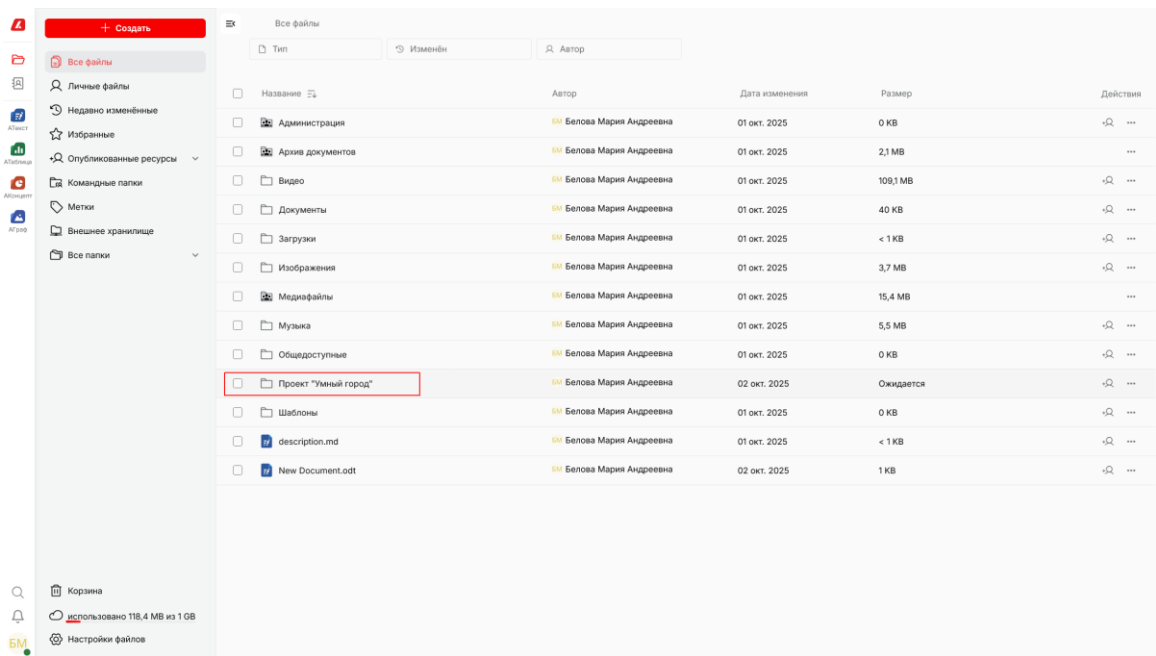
АТекст
АТаблица
АКонцепт
АГраф

+ Создать

Все файлы
Личные файлы
Недавно изменённые
Избранные
Опубликованные ресурсы
Командные папки
Метки
Внешнее хранилище
Все папки

Корзина
использовано 118,4 MB из 1 GB
Настройки файлов

БМ

Все файлы

Тип
Изменён
Автор

| Название | Автор | Дата изменения | Размер | Действия |
|---|---|---|---|---|
| Администрация | БМ Белова Мария Андреевна | 01 окт. 2025 | 0 KB | |
| Архив документов | БМ Белова Мария Андреевна | 01 окт. 2025 | 2,1 MB | |
| Видео | БМ Белова Мария Андреевна | 01 окт. 2025 | 109,1 MB | |
| Документы | БМ Белова Мария Андреевна | 01 окт. 2025 | 40 KB | |
| Загрузки | БМ Белова Мария Андреевна | 01 окт. 2025 | < 1 KB | |
| Изображения | БМ Белова Мария Андреевна | 01 окт. 2025 | 3,7 MB | |
| Медиафайлы | БМ Белова Мария Андреевна | 01 окт. 2025 | 15,4 MB | |
| Музыка | БМ Белова Мария Андреевна | 01 окт. 2025 | 5,5 MB | |
| Общедоступные | БМ Белова Мария Андреевна | 01 окт. 2025 | 0 KB | |
| Проект "Умный город" | БМ Белова Мария Андреевна | 02 окт. 2025 | Ожидается | |
| Шаблоны | БМ Белова Мария Андреевна | 01 окт. 2025 | 0 KB | |
| description.md | БМ Белова Мария Андреевна | 01 окт. 2025 | < 1 KB | |
| New Document.odt | БМ Белова Мария Андреевна | 02 окт. 2025 | 1 KB | |